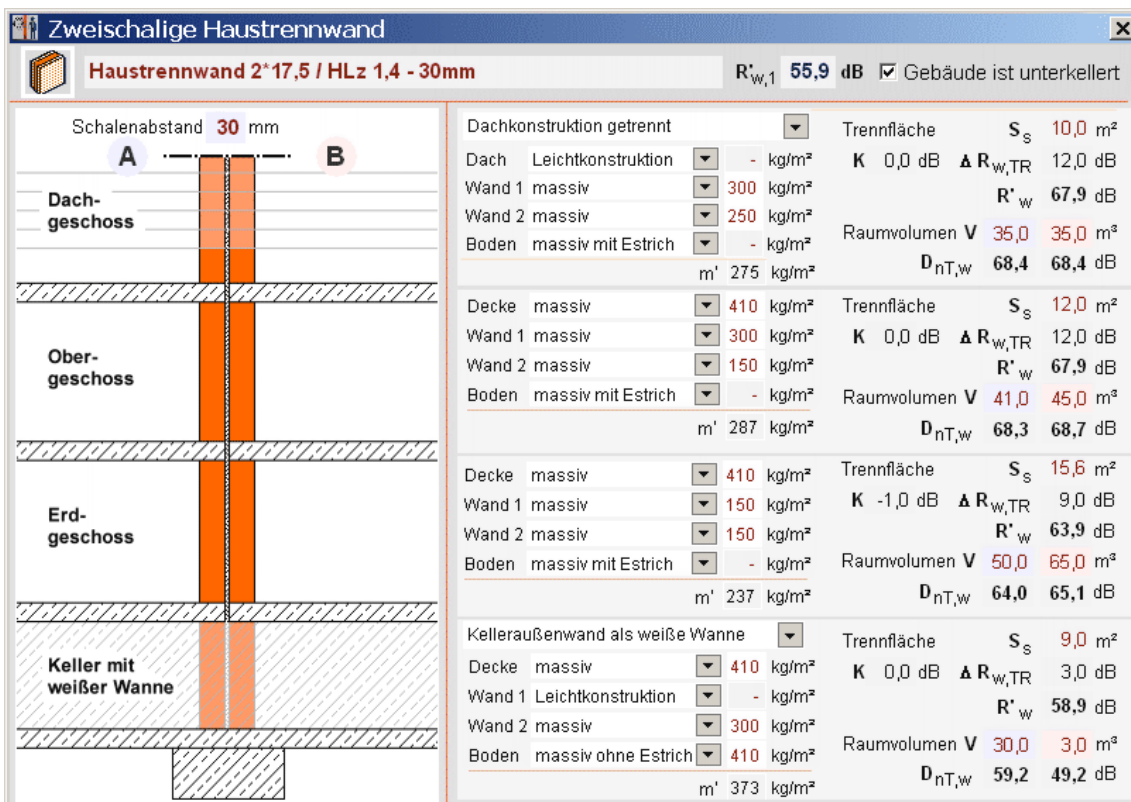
Zweischalige Haustrennwand

Haustrennwand 2*17,5 / HLz 1,4 - 30mm

$R'_{w,1}$ 55,9 dB ☑ Gebäude ist unterkellert

Schalenabstand 30 mm

A B

Dach-geschoss

Ober-geschoss

Erd-geschoss

Keller mit weißer Wanne

Dachkonstruktion getrennt

| | | | |
|---|---|---|---|
| Dach | Leichtkonstruktion | - | kg/m² |
| Wand 1 | massiv | 300 | kg/m² |
| Wand 2 | massiv | 250 | kg/m² |
| Boden | massiv mit Estrich | - | kg/m² |
| | m' | 275 | kg/m² |

Trennfläche $S_S$ 10,0 m²
K 0,0 dB $\Delta R_{w,TR}$ 12,0 dB
$R'_w$ 67,9 dB
Raumvolumen V 35,0 35,0 m³
$D_{nT,w}$ 68,4 68,4 dB

| | | | |
|---|---|---|---|
| Decke | massiv | 410 | kg/m² |
| Wand 1 | massiv | 300 | kg/m² |
| Wand 2 | massiv | 150 | kg/m² |
| Boden | massiv mit Estrich | - | kg/m² |
| | m' | 287 | kg/m² |

Trennfläche $S_S$ 12,0 m²
K 0,0 dB $\Delta R_{w,TR}$ 12,0 dB
$R'_w$ 67,9 dB
Raumvolumen V 41,0 45,0 m³
$D_{nT,w}$ 68,3 68,7 dB

| | | | |
|---|---|---|---|
| Decke | massiv | 410 | kg/m² |
| Wand 1 | massiv | 150 | kg/m² |
| Wand 2 | massiv | 150 | kg/m² |
| Boden | massiv mit Estrich | - | kg/m² |
| | m' | 237 | kg/m² |

Trennfläche $S_S$ 15,6 m²
K -1,0 dB $\Delta R_{w,TR}$ 9,0 dB
$R'_w$ 63,9 dB
Raumvolumen V 50,0 65,0 m³
$D_{nT,w}$ 64,0 65,1 dB

Kelleraußenwand als weiße Wanne

| | | | |
|---|---|---|---|
| Decke | massiv | 410 | kg/m² |
| Wand 1 | Leichtkonstruktion | - | kg/m² |
| Wand 2 | massiv | 300 | kg/m² |
| Boden | massiv ohne Estrich | 410 | kg/m² |
| | m' | 373 | kg/m² |

Trennfläche $S_S$ 9,0 m²
K 0,0 dB $\Delta R_{w,TR}$ 3,0 dB
$R'_w$ 58,9 dB
Raumvolumen V 30,0 3,0 m³
$D_{nT,w}$ 59,2 49,2 dB